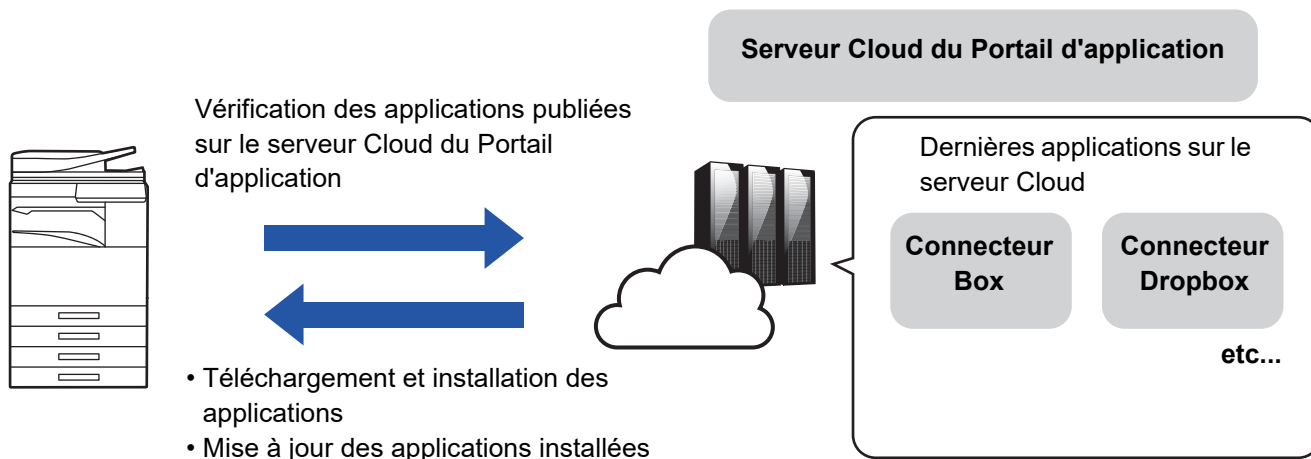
Serveur Cloud du Portail d'application

Vérification des applications publiées sur le serveur Cloud du Portail d'application

Dernières applications sur le serveur Cloud

Connecteur Box

Connecteur Dropbox

etc...

• Téléchargement et installation des applications
• Mise à jour des applications installées